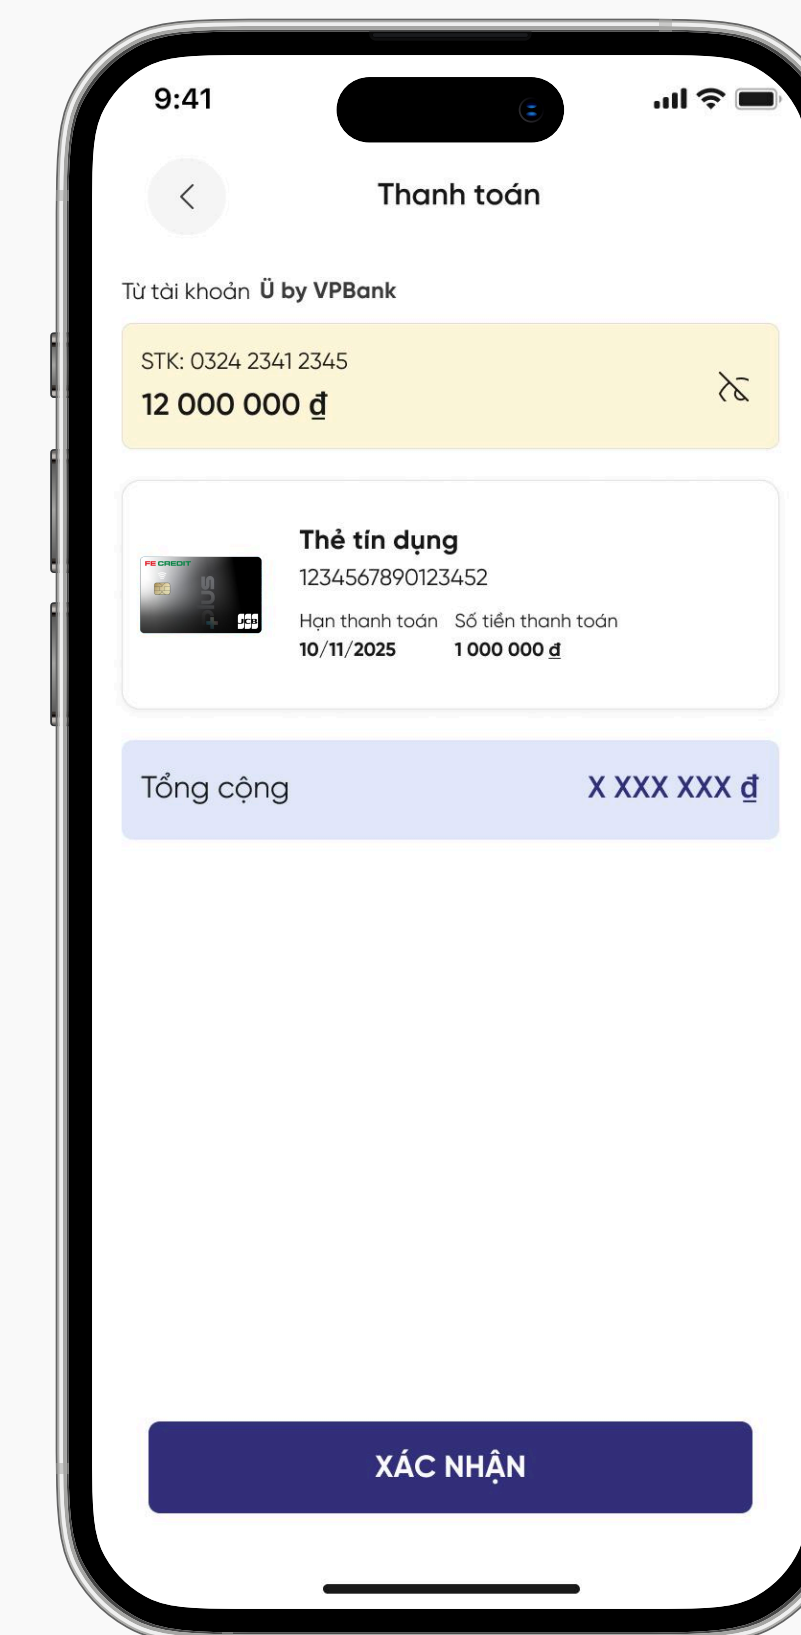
9:41

Thanh toán

Từ tài khoản Ü by VPBank

STK: 0324 2341 2345
12 000 000 ₫

FE CREDIT
PLUS
JCB

Thẻ tín dụng
1234567890123452
Hạn thanh toán
10/11/2025
Số tiền thanh toán
1 000 000 ₫

Tổng cộng
X XXX XXX ₫

XÁC NHẬN